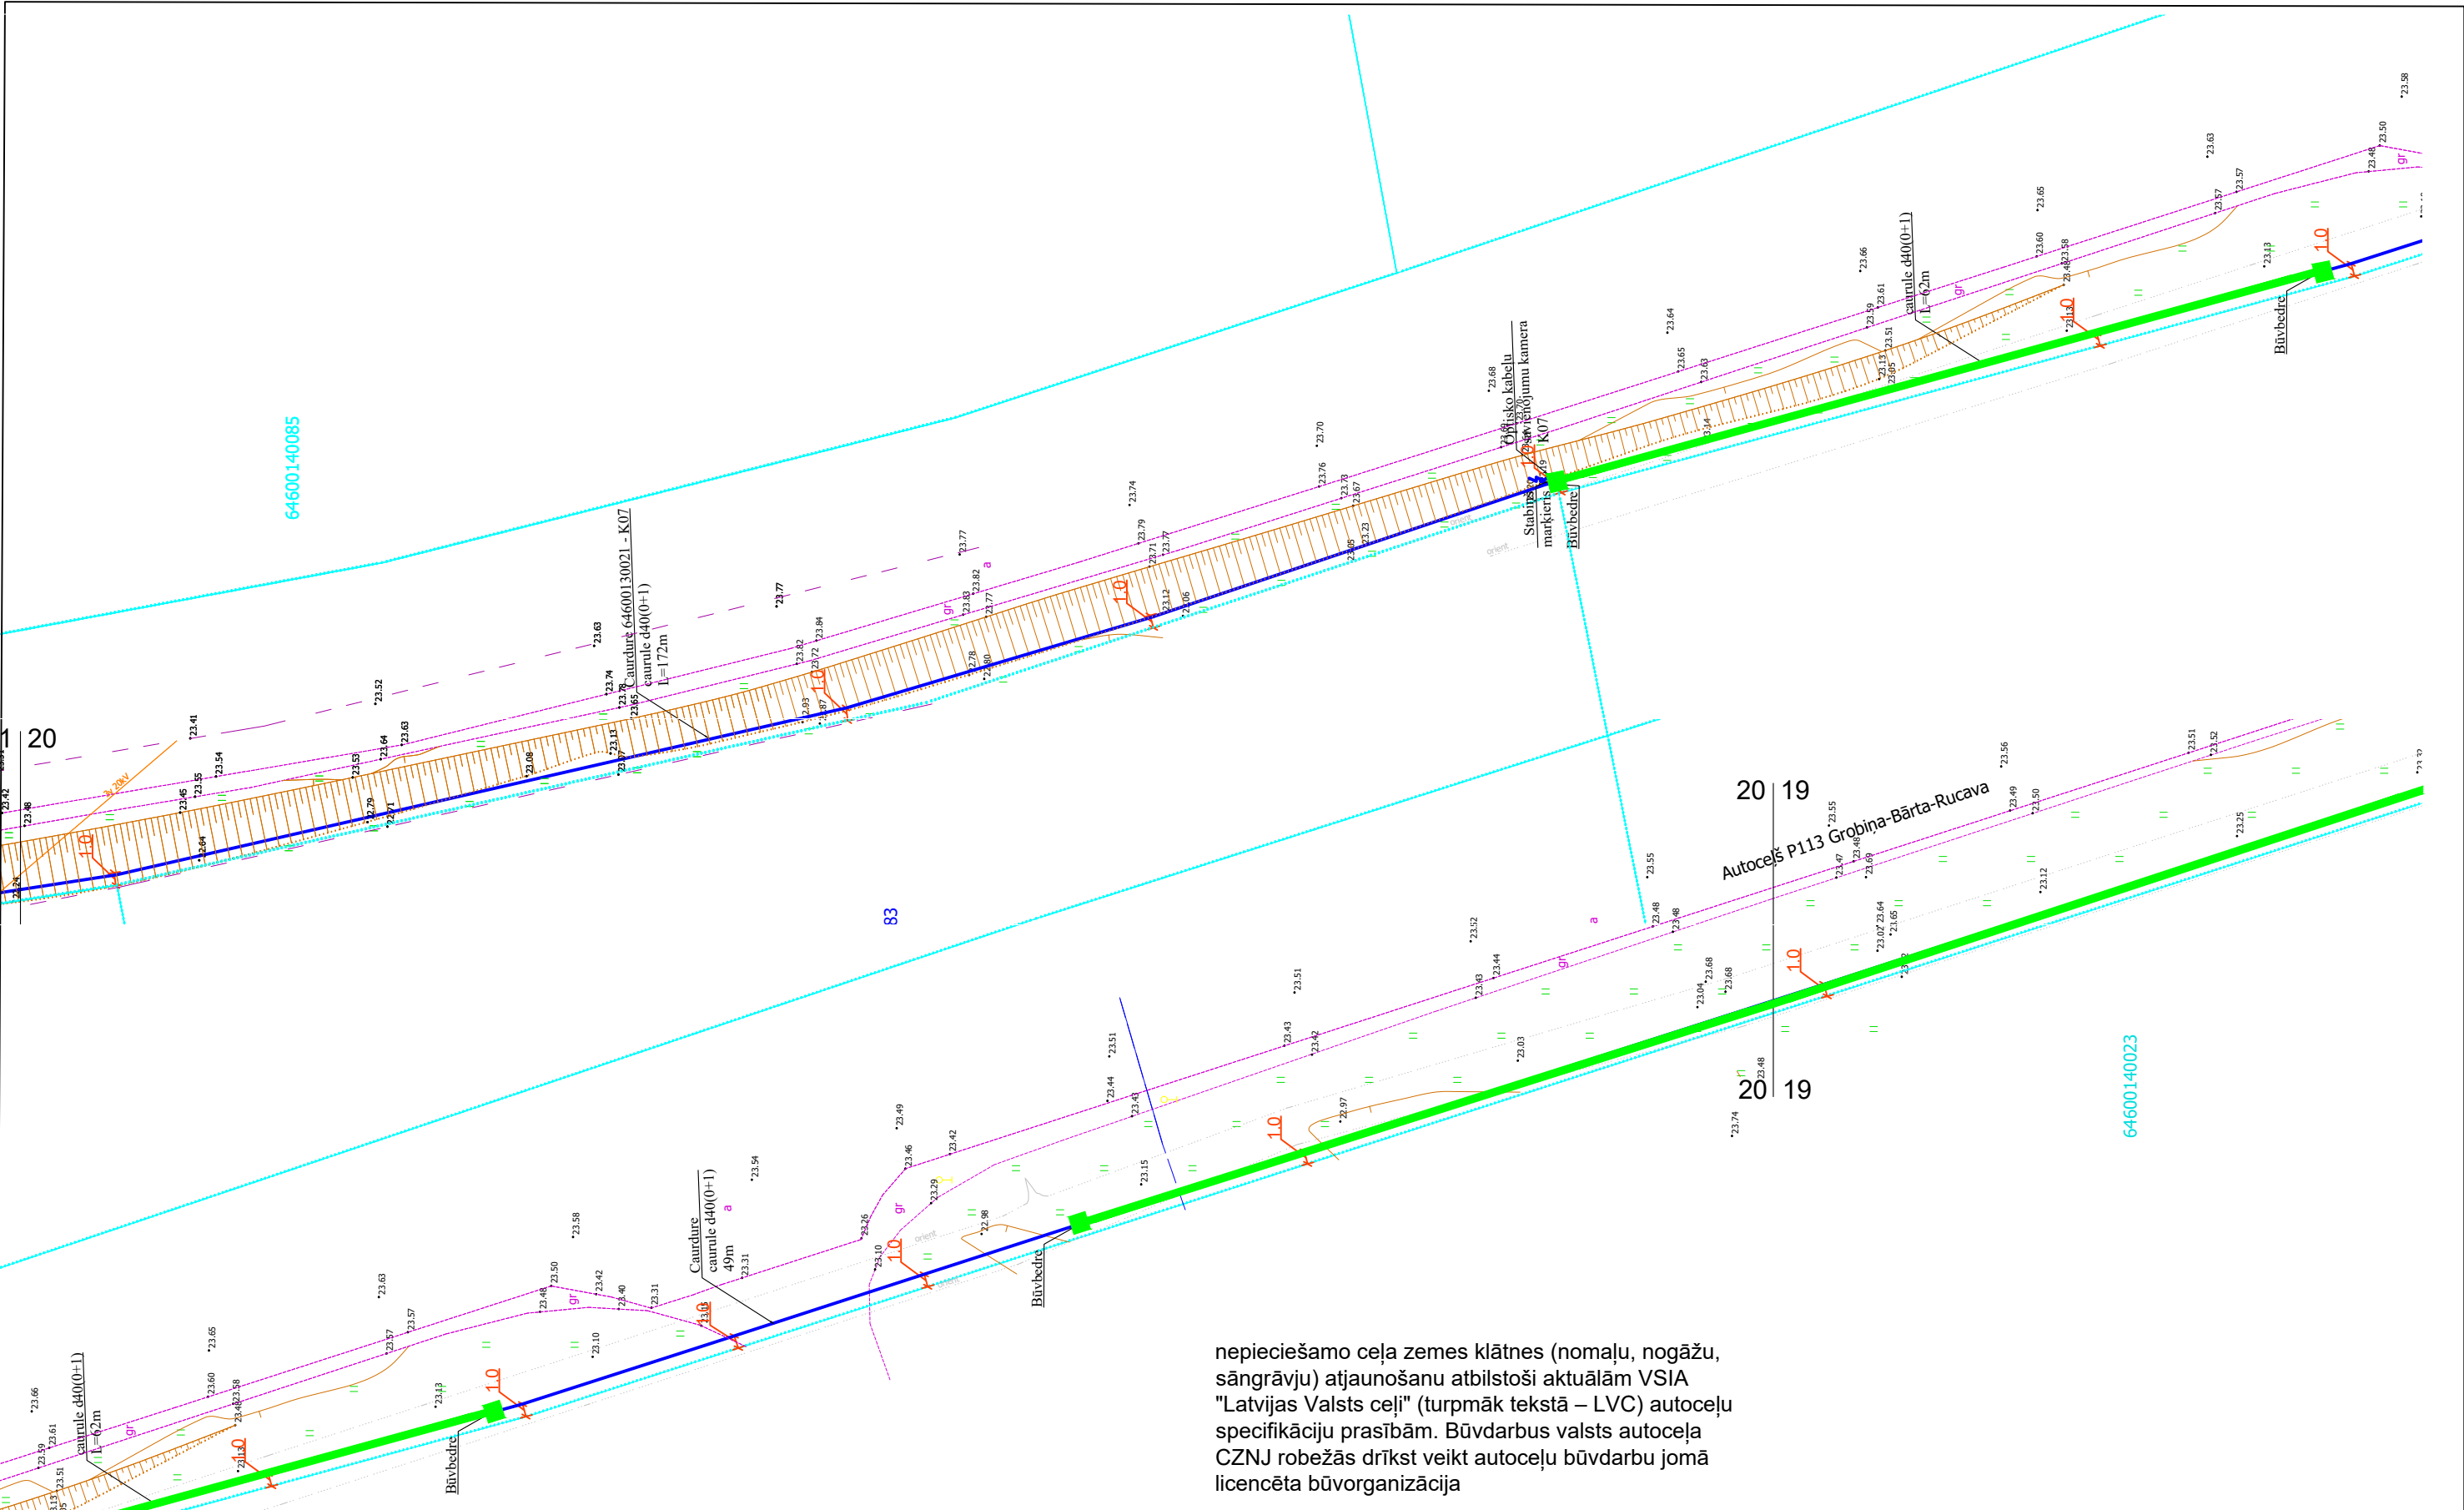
64600140085

Caurdure 64600130021 - K07
caurule d40(0+1)
L=172m

Optisko kabeļu savienojumu kamera K07

Stabiņš marķieris

Būvbedre

caurule d40(0+1)
L=62m

Būvbedre

1.0

1 20

83

20 19

Autoceļš P113 Grobiņa-Bārta-Rucava

20 19

64600140023

Caurdure
caurule d40(0+1)
49m

Būvbedre

caurule d40(0+1)
L=62m

Būvbedre

gr

a

nepieciešamo ceļa zemes klātnes (nomaļu, nogāžu, sāngrāvju) atjaunošanu atbilstoši aktuālām VSIA "Latvijas Valsts ceļi" (turpmāk tekstā – LVC) autoceļu specifikāciju prasībām. Būvdarbus valsts autoceļa CZNJ robežās drīkst veikt autoceļu būvdarbu jomā licencēta būvorganizācija